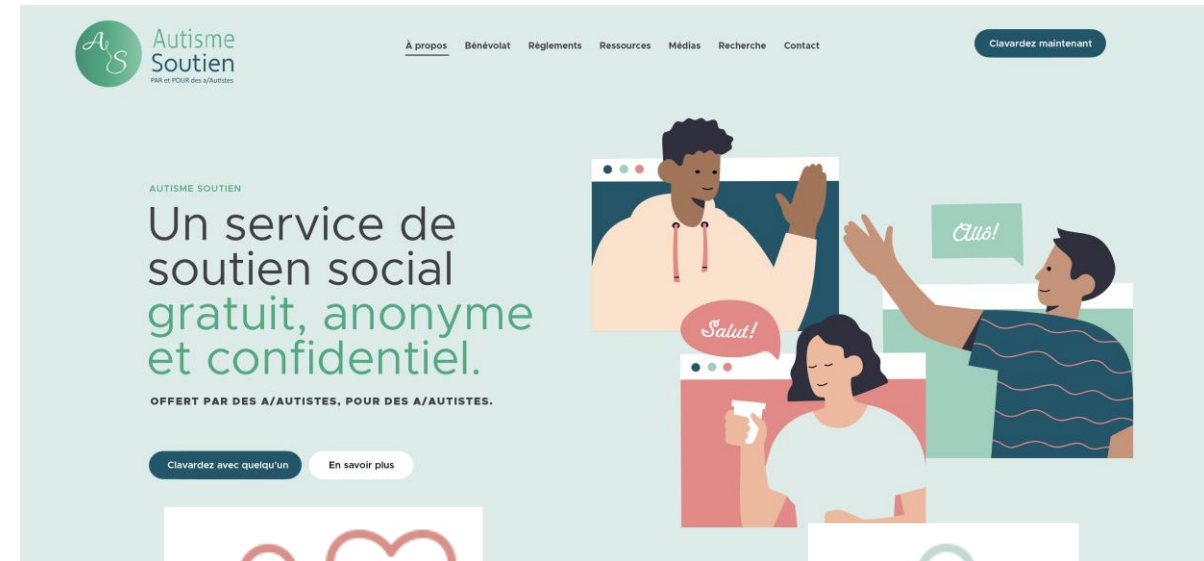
AS Autisme Soutien
PAR et POUR des a/Autistes

À propos Bénévolat Règlements Ressources Médias Recherche Contact

Clavardez maintenant

AUTISME SOUTIEN

Un service de soutien social gratuit, anonyme et confidentiel.

OFFERT PAR DES A/AUTISTES, POUR DES A/AUTISTES.

Clavardez avec quelqu'un

En savoir plus

Allô!

Salut!